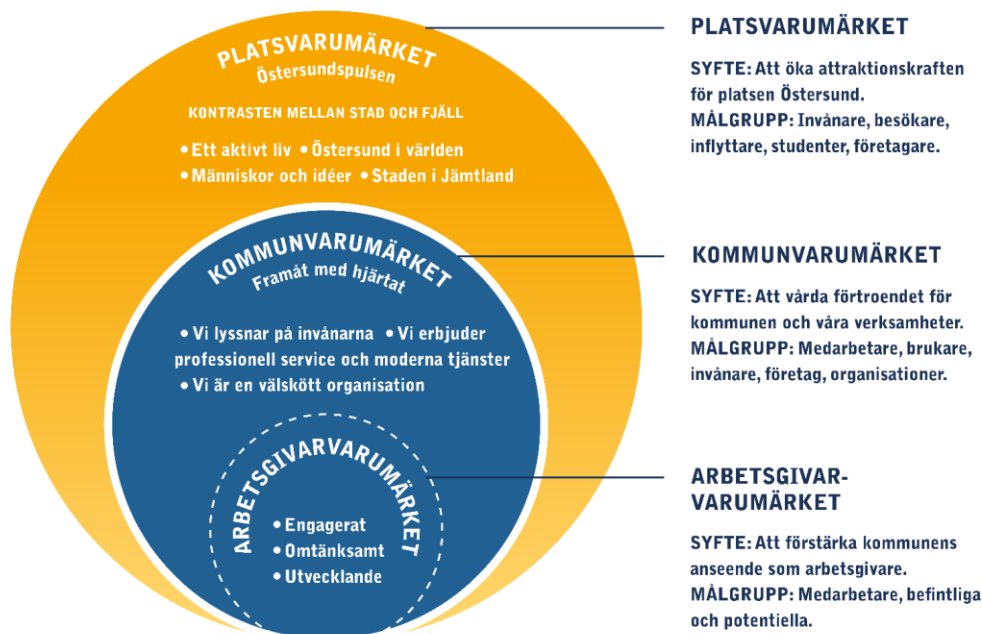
PLATSVARUMÄRKET
Östersundspulsen

KONTRASTEN MELLAN STAD OCH FJÄLL

• Ett aktivt liv • Östersund i världen
• Människor och idéer • Staden i Jämtland

KOMMUNVARUMÄRKET
Framåt med hjärtat

• Vi lyssnar på invånarna • Vi erbjuder professionell service och moderna tjänster
• Vi är en välskött organisation

ARBETSGIVARVARUMÄRKET

• Engagerat
• Omtänksamt
• Utvecklande

PLATSVARUMÄRKET

SYFTE: Att öka attraktionskraften för platsen Östersund.
MÅLGRUPP: Invånare, besökare, inflyttare, studenter, företagare.

KOMMUNVARUMÄRKET

SYFTE: Att vårda förtroendet för kommunen och våra verksamheter.
MÅLGRUPP: Medarbetare, brukare, invånare, företag, organisationer.

ARBETSGIVAR-VARUMÄRKET

SYFTE: Att förstärka kommunens anseende som arbetsgivare.
MÅLGRUPP: Medarbetare, befintliga och potentiella.